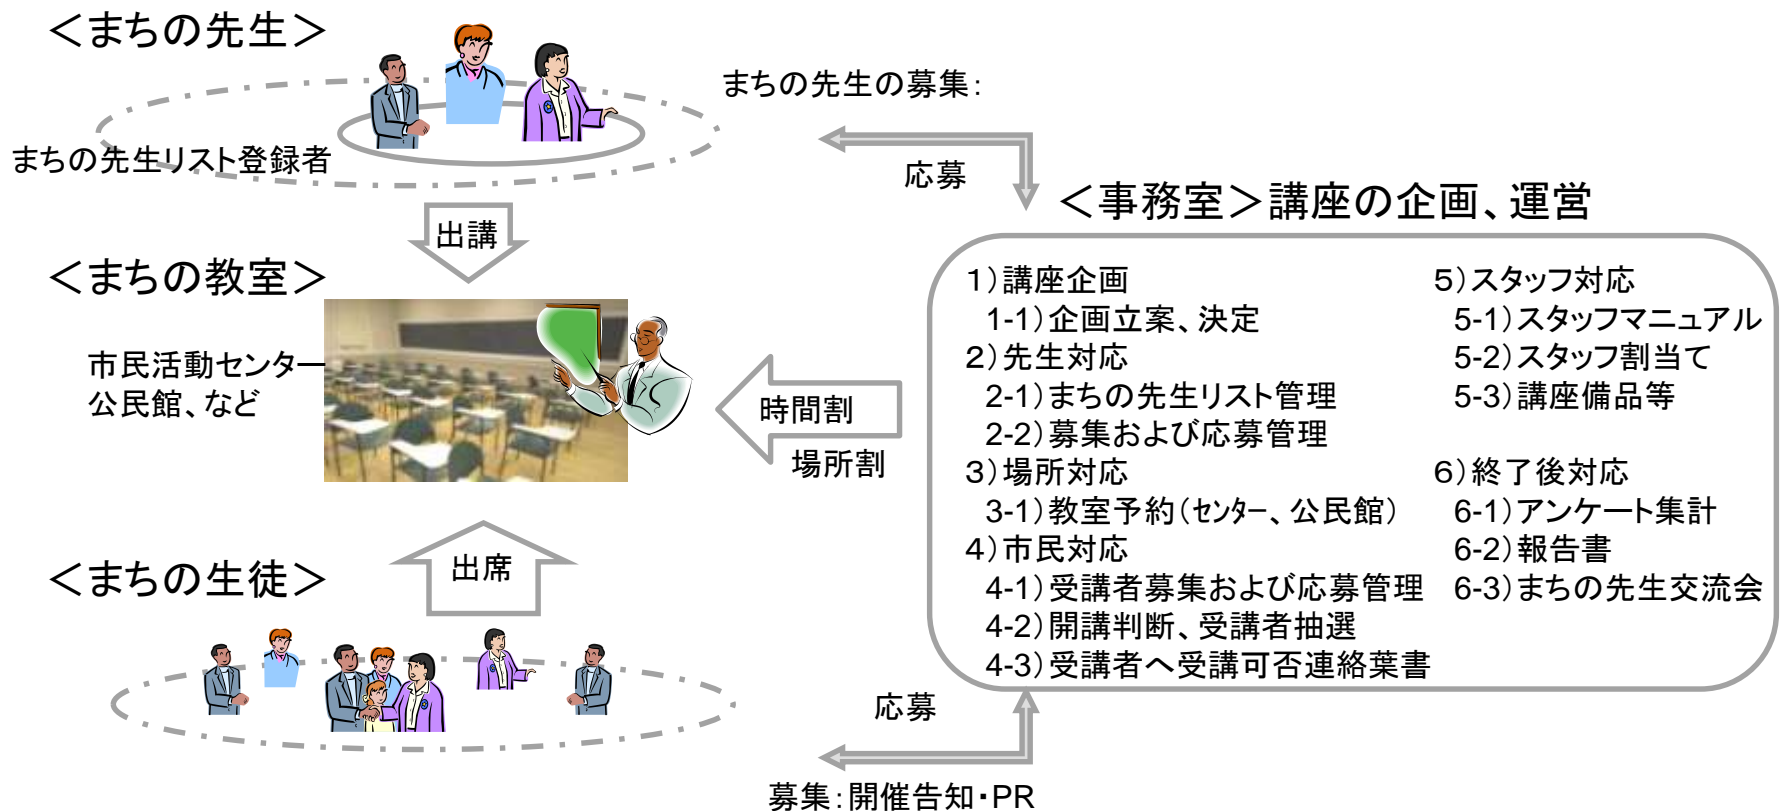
<まちの先生>

まちの先生リスト登録者

まちの先生の募集:

応募

<事務室>講座の企画、運営

出講

<まちの教室>

市民活動センター
公民館、など

時間割

場所割

1)講座企画
1-1)企画立案、決定
2)先生対応
2-1)まちの先生リスト管理
2-2)募集および応募管理
3)場所対応
3-1)教室予約(センター、公民館)
4)市民対応
4-1)受講者募集および応募管理
4-2)開講判断、受講者抽選
4-3)受講者へ受講可否連絡葉書

5)スタッフ対応
5-1)スタッフマニュアル
5-2)スタッフ割当て
5-3)講座備品等

6)終了後対応
6-1)アンケート集計
6-2)報告書
6-3)まちの先生交流会

出席

<まちの生徒>

応募

募集:開催告知・PR